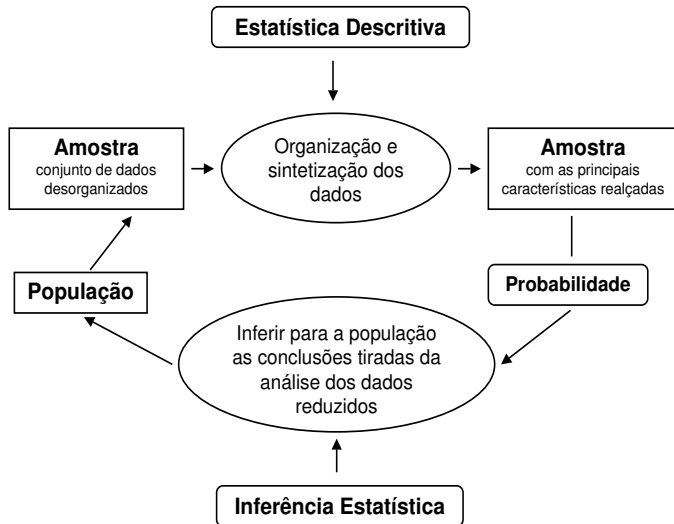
Estatística Descritiva

Amostra
conjunto de dados desorganizados

Organização e sintetização dos dados

Amostra
com as principais características realçadas

Probabilidade

População

Inferir para a população as conclusões tiradas da análise dos dados reduzidos

Inferência Estatística